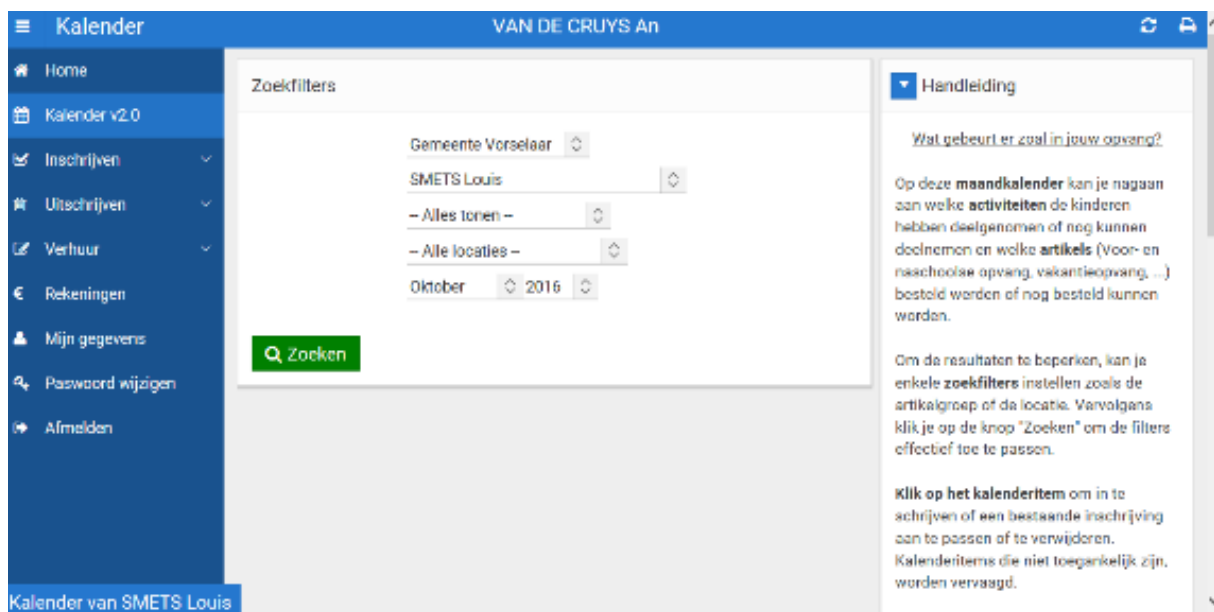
Kalender

VAN DE CRUYS An

Home

Kalender v2.0

Inschrijven

Uitschrijven

Verhuur

Rekeningen

Mijn gegevens

Paswoord wijzigen

Afmelden

Kalender van SMETS Louis

Zoekfilters

Gemeente Vorselaar

SMETS Louis

-- Alles tonen --

-- Alle locaties --

Oktober 2016

Zoeken

Handleiding

Wat gebeurt er zoal in jouw opvang?

Op deze maandkalender kan je nagaan aan welke activiteiten de kinderen hebben deelgenomen of nog kunnen deelnemen en welke artikels (Voor- en naschoolse opvang, vakantieopvang, ...) besteld werden of nog besteld kunnen worden.

Om de resultaten te beperken, kan je enkele zoekfilters instellen zoals de artikelgroep of de locatie. Vervolgens klik je op de knop "Zoeken" om de filters effectief toe te passen.

Klik op het kalenderitem om in te schrijven of een bestaande inschrijving aan te passen of te verwijderen. Kalenderitems die niet toegankelijk zijn, worden vervaagd.